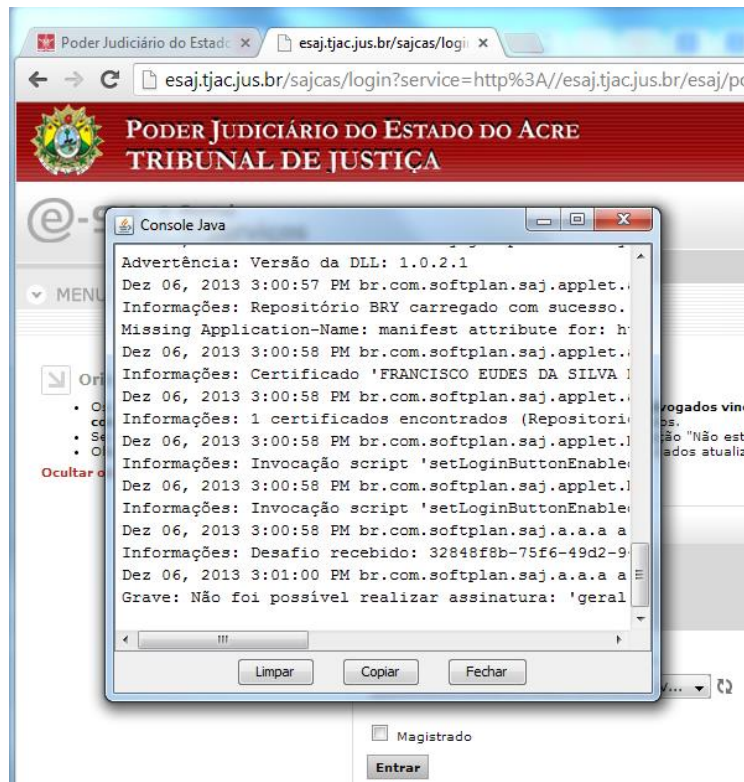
Poder Judiciário do Estado ×
esaj.tjac.jus.br/sajcas/logi ×

esaj.tjac.jus.br/sajcas/login?service=http%3A//esaj.tjac.jus.br/esaj/po

PODER JUDICIÁRIO DO ESTADO DO ACRE
TRIBUNAL DE JUSTIÇA

MENU

Ori

Ocultar o

vogados vinc
os.
ão "Não est
ados atualiz

Console Java

Advertência: Versão da DLL: 1.0.2.1
Dez 06, 2013 3:00:57 PM br.com.softplan.saj.applet.
Informações: Repositório BRY carregado com sucesso.
Missing Application-Name: manifest attribute for: h
Dez 06, 2013 3:00:58 PM br.com.softplan.saj.applet.
Informações: Certificado 'FRANCISCO EUDES DA SILVA
Dez 06, 2013 3:00:58 PM br.com.softplan.saj.applet.
Informações: 1 certificados encontrados (Repositori
Dez 06, 2013 3:00:58 PM br.com.softplan.saj.applet.
Informações: Invocação script 'setLoginButtonEnable
Dez 06, 2013 3:00:58 PM br.com.softplan.saj.applet.
Informações: Invocação script 'setLoginButtonEnable
Dez 06, 2013 3:00:58 PM br.com.softplan.saj.a.a.a a
Informações: Desafio recebido: 32848f8b-75f6-49d2-9
Dez 06, 2013 3:01:00 PM br.com.softplan.saj.a.a.a a
Grave: Não foi possível realizar assinatura: 'geral

Limpar Copiar Fechar

Magistrado
Entrar